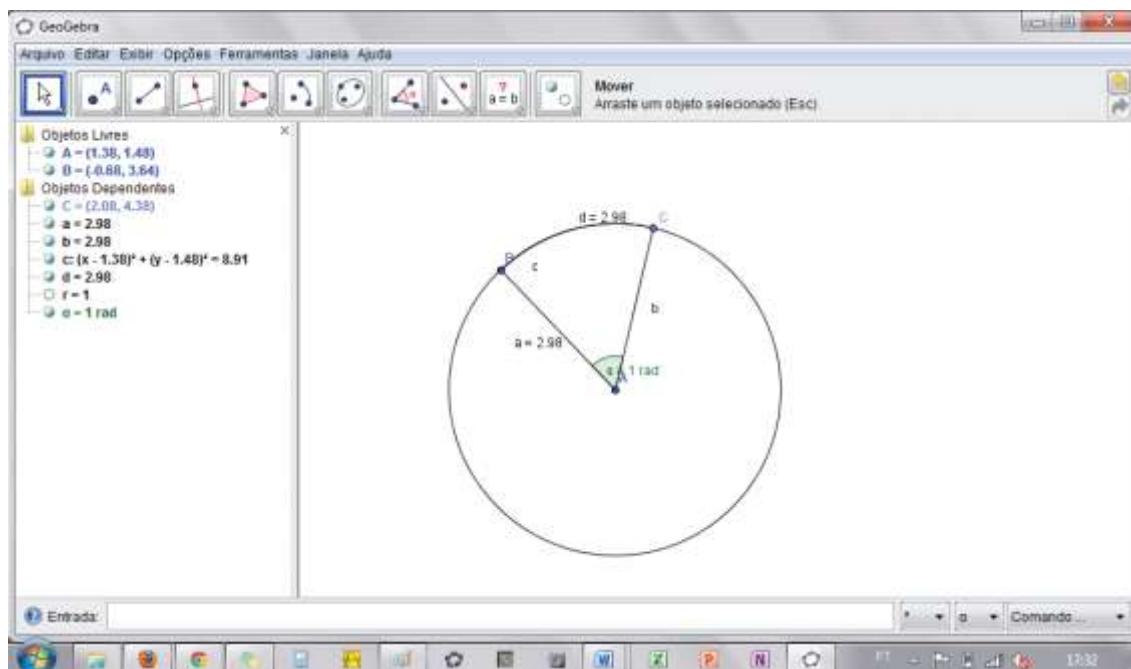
GeoGebra

Arquivo Editar Exibir Opções Ferramentas Janela Ajuda

Mover
Arraste um objeto selecionado (Esc)

Objetos Livres
A = (1.38, 1.48)
B = (-0.68, 3.64)
Objetos Dependentes
C = (2.08, 4.38)
a = 2.98
b = 2.98
c: $(x - 1.38)^2 + (y - 1.48)^2 = 8.91$
d = 2.98
r = 1
α = 1 rad

d = 2.98
C
B
c
b
a = 2.98
α
1 rad
A

Entrada:

Comando ...

17:32